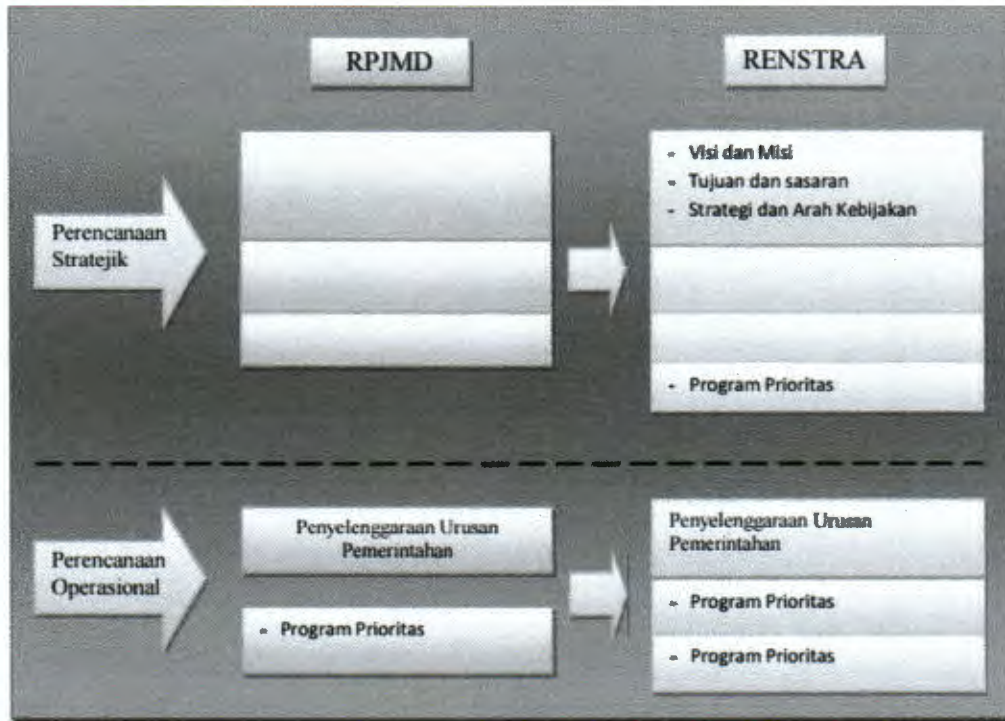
RPJMD

RENSTRA

Perencanaan Stratejik

- Visi dan Misi
- Tujuan dan sasaran
- Strategi dan Arah Kebijakan

- Program Prioritas

Perencanaan Operasional

Penyelenggaraan Urusan Pemerintahan

- Program Prioritas

Penyelenggaraan Urusan Pemerintahan

- Program Prioritas

- Program Prioritas